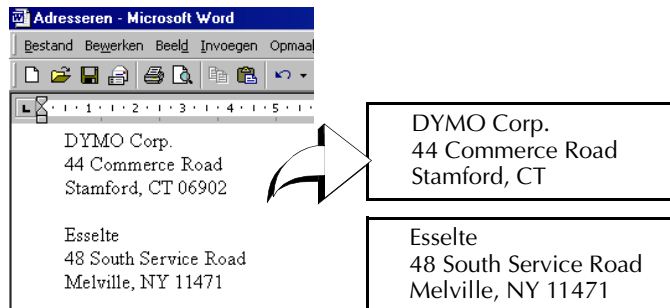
Adresseren - Microsoft Word

Bestand Bewerken Beeld Invoegen Opmaak

1 2 3 4 5

DYMO Corp.
44 Commerce Road
Stamford, CT 06902

Esselte
48 South Service Road
Melville, NY 11471

DYMO Corp.
44 Commerce Road
Stamford, CT

Esselte
48 South Service Road
Melville, NY 11471